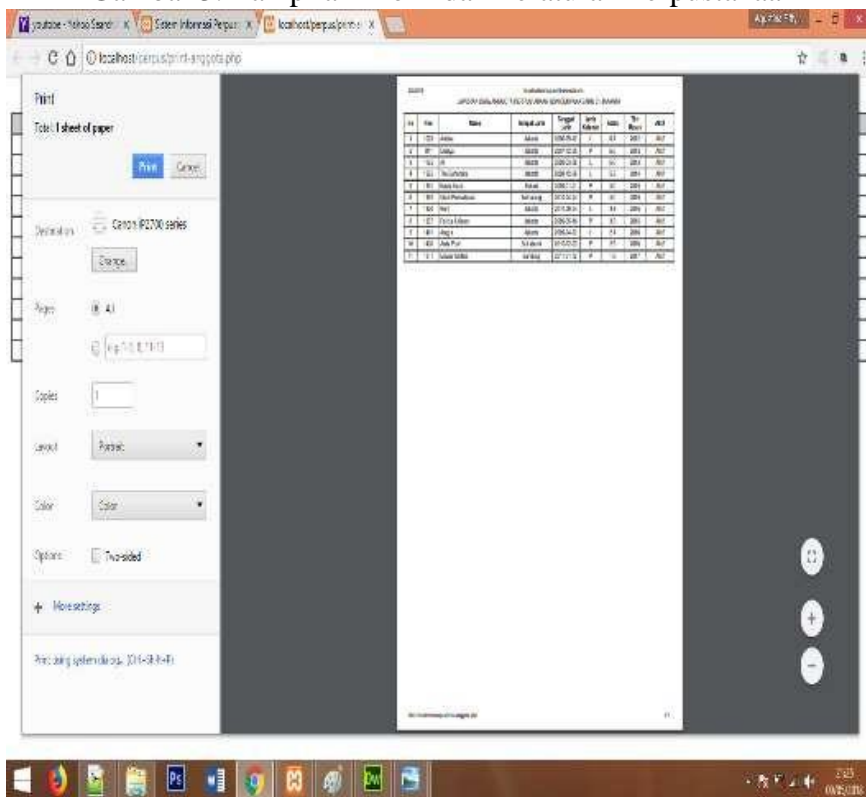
youtube - Yahoo Search × | Sistem Informasi Perpus × | localhost/perpus/print-a ×

localhost/perpus/print-anggota.php

Print

Total: 1 sheet of paper

Print Cancel

Destination Canon iP2700 series

Change...

Pages All

e.g. 1-5, 8, 11-13

Copies 1

Layout Portrait

Color Color

Options Two-sided

+ More settings

Print using system dialog... (Ctrl+Shift+P)

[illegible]

LAPORAN DATA ANGGOTA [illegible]

| No | Nis | Nama | Tempat Lahir | Tanggal Lahir | Jenis Kelamin | Kelas | Th Masuk | Aksi |
|---|---|---|---|---|---|---|---|---|
| 1 | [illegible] | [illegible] | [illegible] | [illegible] | L | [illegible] | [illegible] | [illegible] |
| 2 | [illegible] | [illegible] | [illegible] | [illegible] | P | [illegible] | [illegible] | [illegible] |
| 3 | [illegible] | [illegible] | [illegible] | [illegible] | L | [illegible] | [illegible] | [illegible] |
| 4 | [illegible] | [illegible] | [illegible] | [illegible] | L | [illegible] | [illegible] | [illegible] |
| 5 | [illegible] | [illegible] | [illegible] | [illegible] | P | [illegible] | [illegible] | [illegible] |
| 6 | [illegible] | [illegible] | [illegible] | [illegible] | P | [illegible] | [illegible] | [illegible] |
| 7 | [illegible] | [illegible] | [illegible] | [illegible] | L | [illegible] | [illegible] | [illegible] |
| 8 | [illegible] | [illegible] | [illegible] | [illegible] | P | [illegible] | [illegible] | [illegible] |
| 9 | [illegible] | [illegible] | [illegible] | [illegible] | L | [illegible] | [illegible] | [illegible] |
| 10 | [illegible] | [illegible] | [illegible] | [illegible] | P | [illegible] | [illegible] | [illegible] |
| 11 | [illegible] | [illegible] | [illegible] | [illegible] | P | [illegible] | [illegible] | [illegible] |

localhost/perpus/print-anggota.php 1/1

21:25
03/05/2016